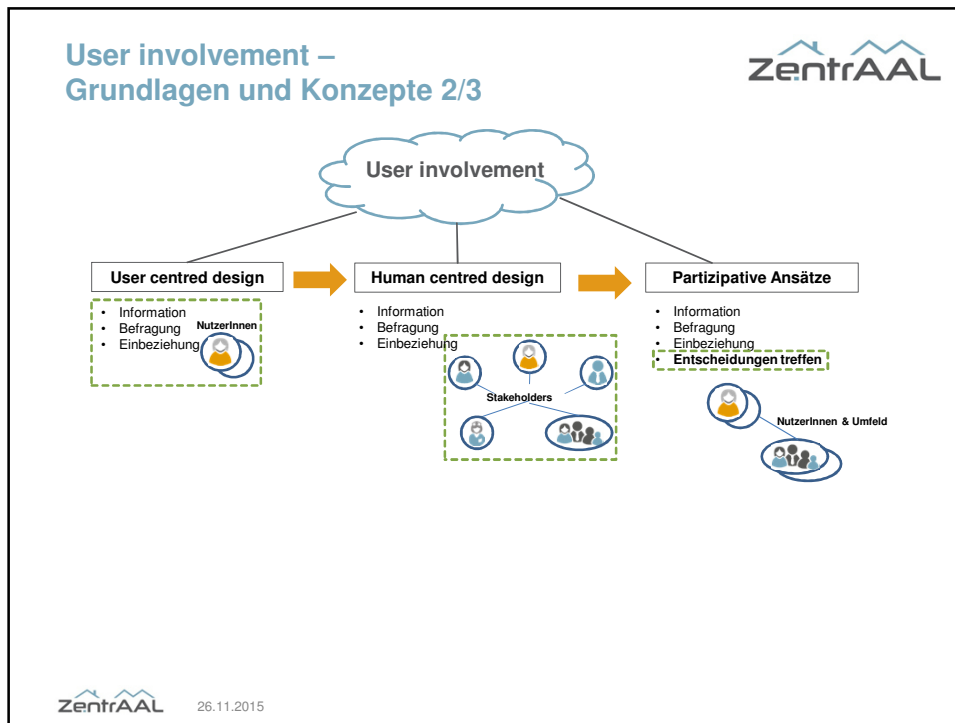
User involvement –
Grundlagen und Konzepte 2/3

ZentrAAL

User involvement

User centred design

- Information
- Befragung
- Einbeziehung

NutzerInnen

Human centred design

- Information
- Befragung
- Einbeziehung

Stakeholders

Partizipative Ansätze

- Information
- Befragung
- Einbeziehung
- Entscheidungen treffen

NutzerInnen & Umfeld

ZentrAAL 26.11.2015